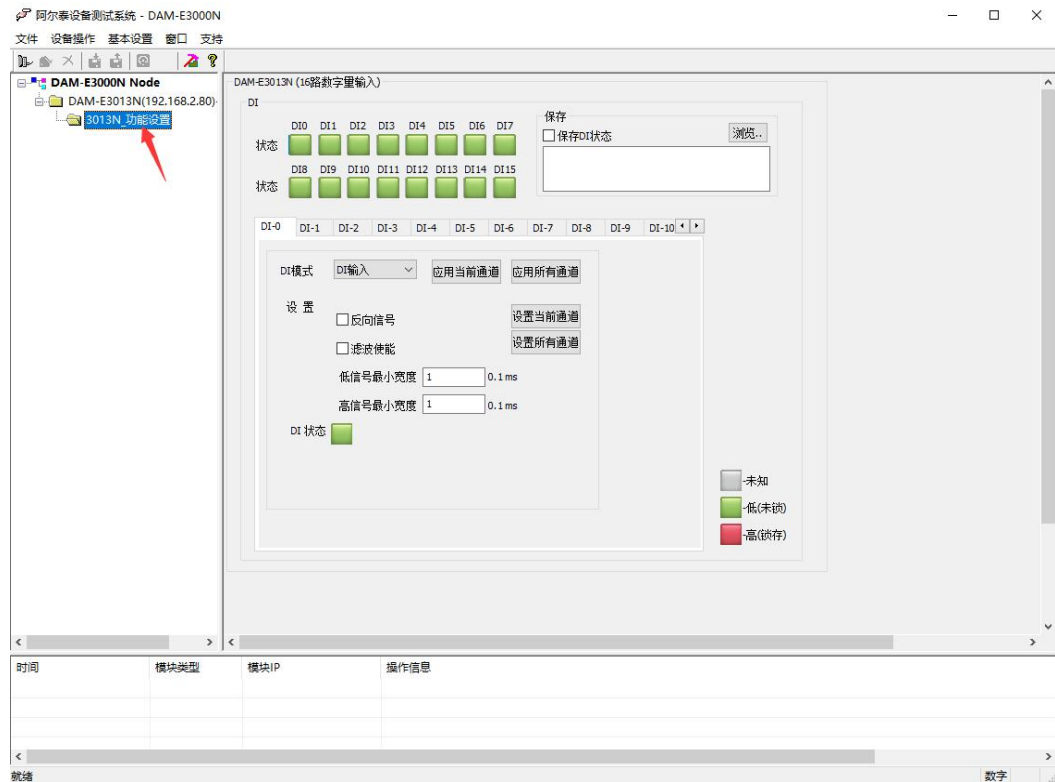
阿尔泰设备测试系统 - DAM-E3000N

文件 设备操作 基本设置 窗口 支持

DAM-E3000N Node
DAM-E3013N(192.168.2.80)
3013N_功能设置

DAM-E3013N (16路数字量输入)

DI

DI0 DI1 DI2 DI3 DI4 DI5 DI6 DI7
状态
DI8 DI9 DI10 DI11 DI12 DI13 DI14 DI15
状态

保存
保存DI状态
浏览..

DI-0 DI-1 DI-2 DI-3 DI-4 DI-5 DI-6 DI-7 DI-8 DI-9 DI-10

DI模式 DI输入 应用当前通道 应用所有通道

设 置
反向信号 设置当前通道
滤波使能 设置所有通道
低信号最小宽度 1 0.1 ms
高信号最小宽度 1 0.1 ms

DI 状态

-未知
-低(未锁)
-高(锁存)

| 时间 | 模块类型 | 模块IP | 操作信息 |
|---|---|---|---|

就绪
数字